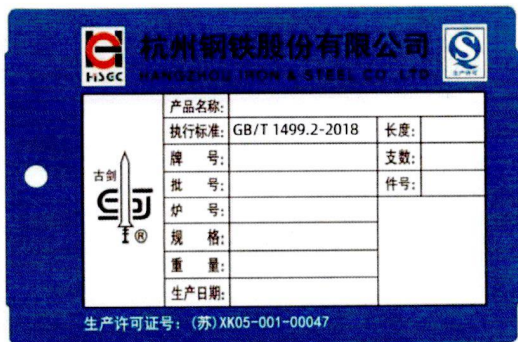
HISEC

杭州钢铁股份有限公司
HANGZHOU IRON & STEEL CO., LTD

生产许可

古剑

| 产品名称: | | | |
|---|---|---|---|
| 执行标准: | GB/T 1499.2-2018 | 长度: | |
| 牌　号: | | 支数: | |
| 批　号: | | 件号: | |
| 炉　号: | | | |
| 规　格: | | | |
| 重　量: | | | |
| 生产日期: | | | |

生产许可证号: (苏) XK05-001-00047